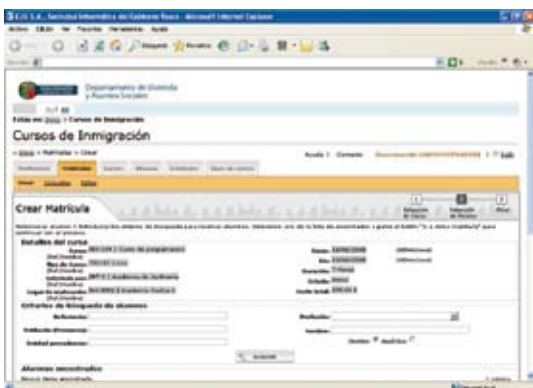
E.J.I.E. S.A., Sociedad Informática del Gobierno Vasco - Microsoft Internet Explorer

Archivo Edición Ver Favoritos Herramientas Ayuda

Departamento de Vivienda y Asuntos Sociales

Estás en: Inicio > Cursos de Inmigración

Cursos de Inmigración

» Inicio » Matrículas » Crear

Ayuda | Contacto

Crear Matrícula

Detalles del curso

Criterios de búsqueda de alumnos

Referencia:

Entidad procedente:

Nombre:

Buscar

Alumnos encontrados

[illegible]